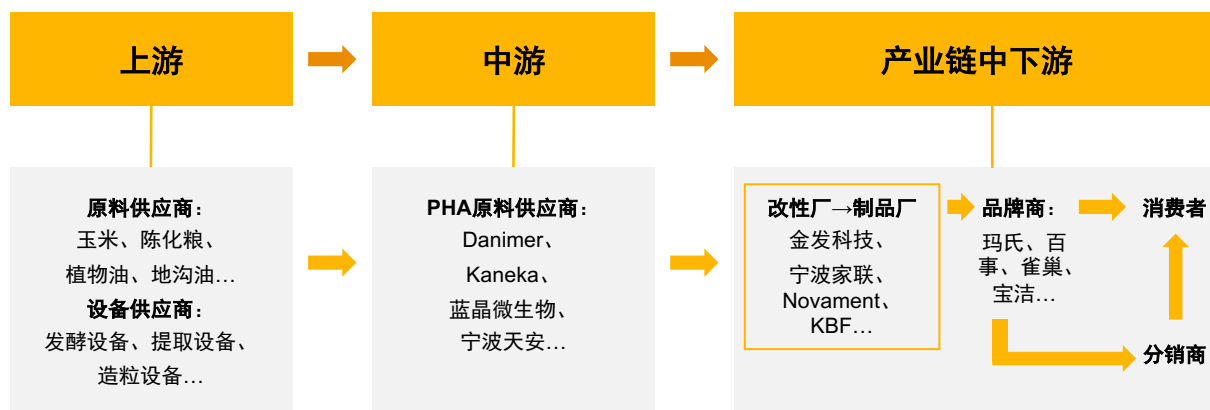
上游

中游

产业链中下游

原料供应商：
玉米、陈化粮、
植物油、地沟油…
设备供应商：
发酵设备、提取设备、
造粒设备…

PHA原料供应商：
Danimer、
Kaneka、
蓝晶微生物、
宁波天安…

改性厂→制品厂
金发科技、
宁波家联、
Novament、
KBF…

品牌商：
玛氏、百事、雀巢、
宝洁…

消费者

分销商